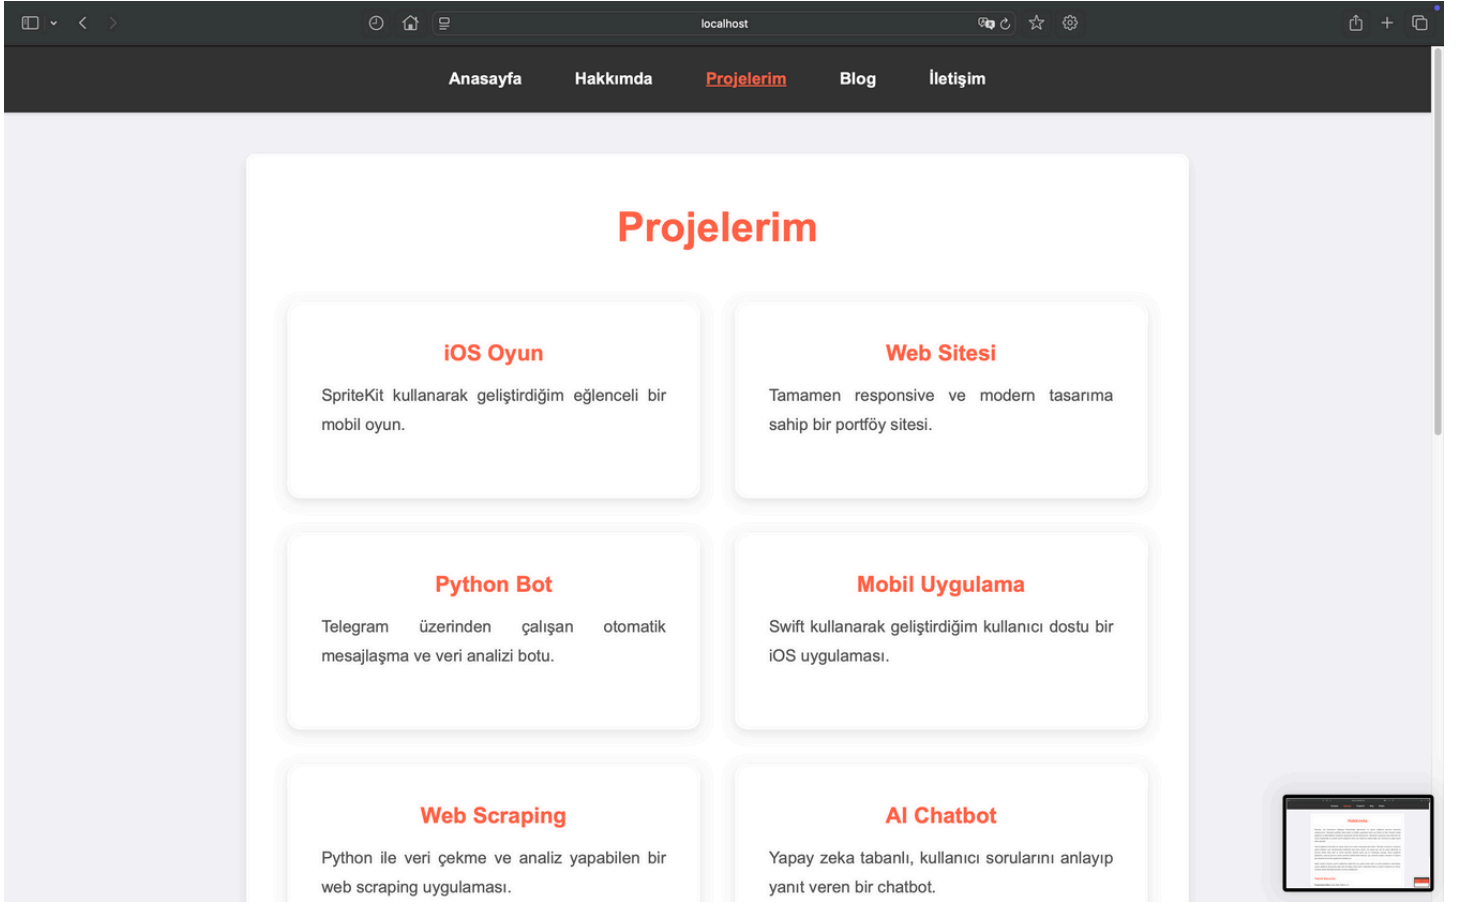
localhost

Anasayfa Hakkımda Projelerim Blog İletişim

Projelerim

iOS Oyun

SpriteKit kullanarak geliştirdiğim eğlenceli bir mobil oyun.

Web Sitesi

Tamamen responsive ve modern tasarıma sahip bir portföy sitesi.

Python Bot

Telegram üzerinden çalışan otomatik mesajlaşma ve veri analizi botu.

Mobil Uygulama

Swift kullanarak geliştirdiğim kullanıcı dostu bir iOS uygulaması.

Web Scraping

Python ile veri çekme ve analiz yapabilen bir web scraping uygulaması.

AI Chatbot

Yapay zeka tabanlı, kullanıcı sorularını anlayıp yanıt veren bir chatbot.